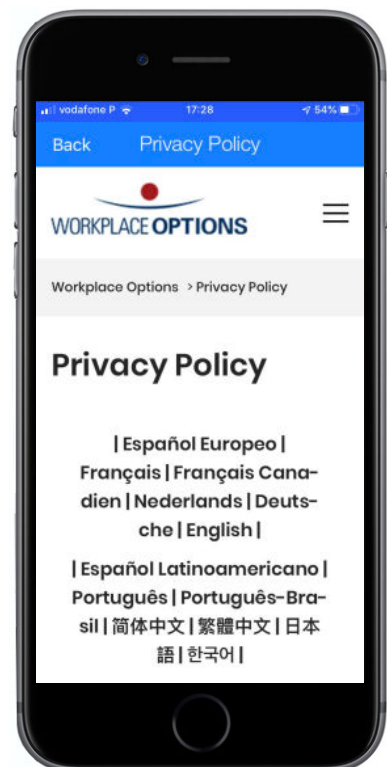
vodafone P 17:28 54%

Back Privacy Policy

WORKPLACE OPTIONS

Workplace Options > Privacy Policy

Privacy Policy

| Español Europeo | Français | Français Canadien | Nederlands | Deutsche | English |

| Español Latinoamericano | Português | Português-Brasil | 简体中文 | 繁體中文 | 日本語 | 한국어 |